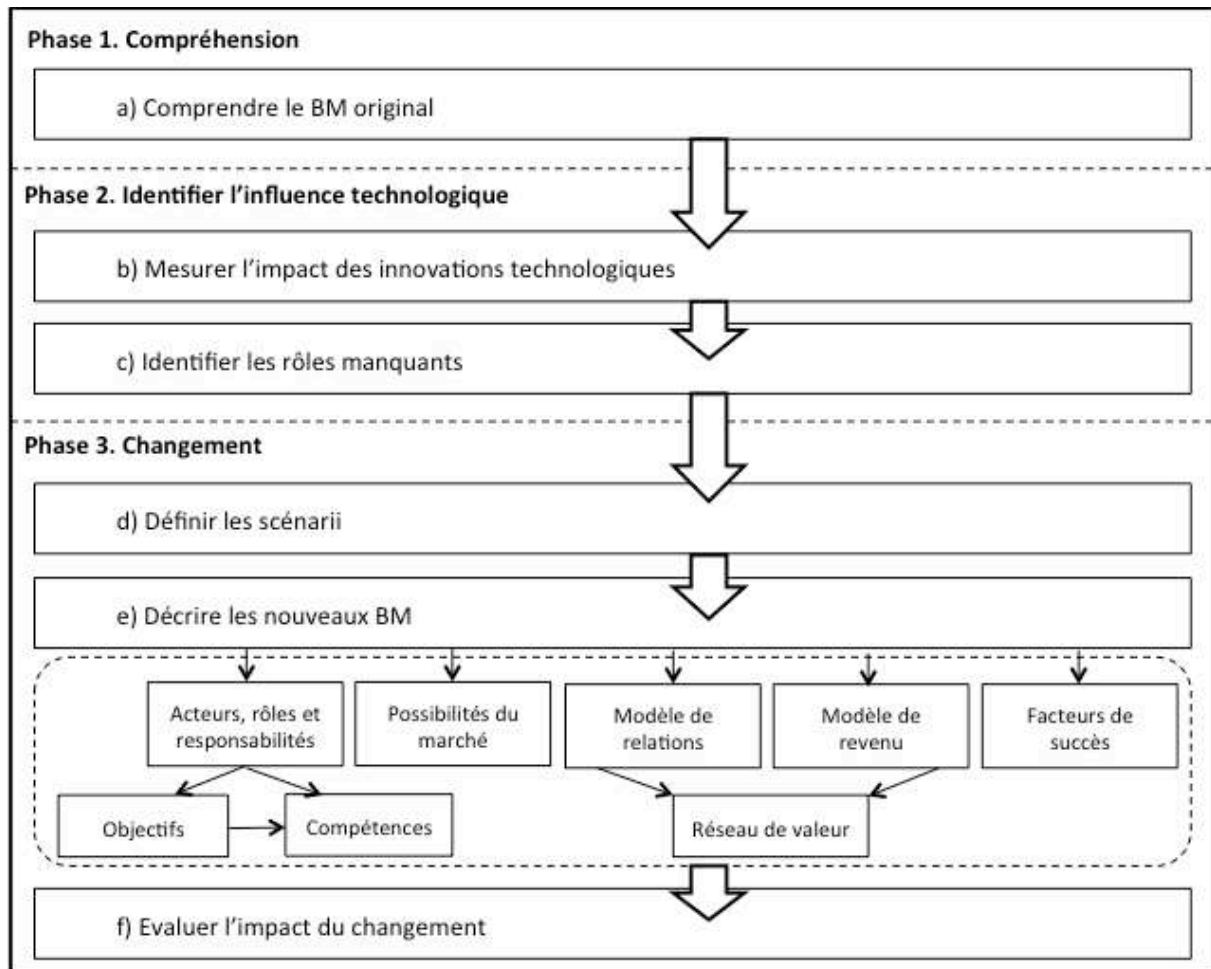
Phase 1. Compréhension

a) Comprendre le BM original

Phase 2. Identifier l'influence technologique

b) Mesurer l'impact des innovations technologiques

c) Identifier les rôles manquants

Phase 3. Changement

d) Définir les scénarii

e) Décrire les nouveaux BM

Acteurs, rôles et responsabilités

Possibilités du marché

Modèle de relations

Modèle de revenu

Facteurs de succès

Objectifs

Compétences

Réseau de valeur

f) Evaluer l'impact du changement